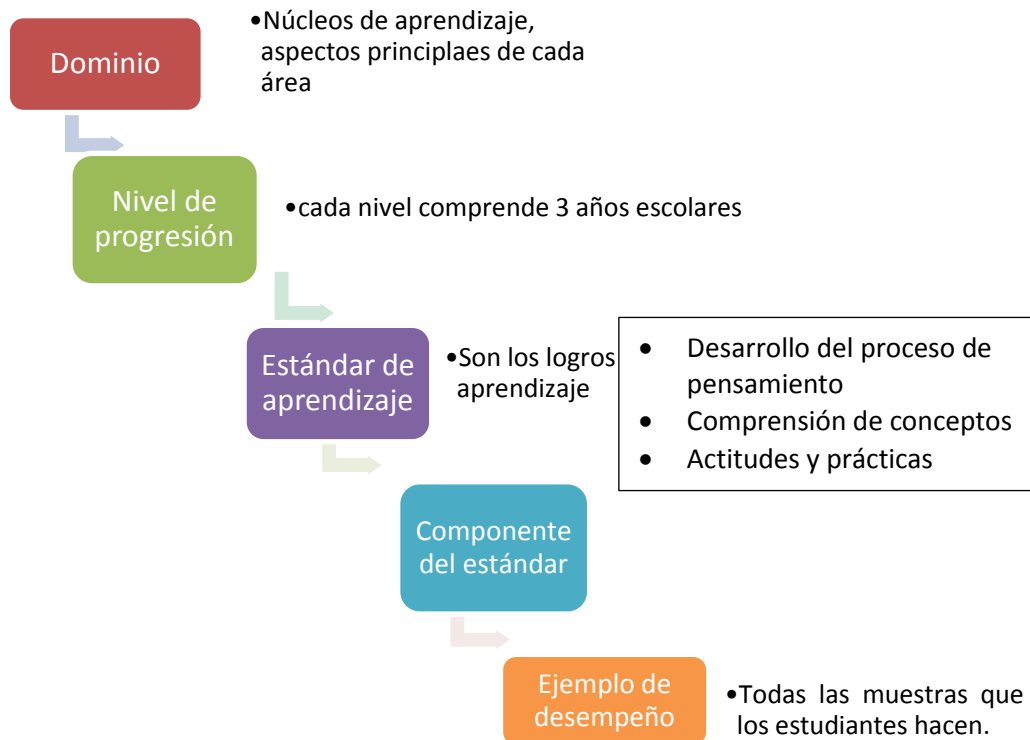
Dominio

•Núcleos de aprendizaje, aspectos principlaes de cada área

Nivel de progresión

•cada nivel comprende 3 años escolares

Estándar de aprendizaje

•Son los logros aprendizaje

• Desarrollo del proceso de pensamiento
• Comprensión de conceptos
• Actitudes y prácticas

Componente del estándar

Ejemplo de desempeño

•Todas las muestras que los estudiantes hacen.